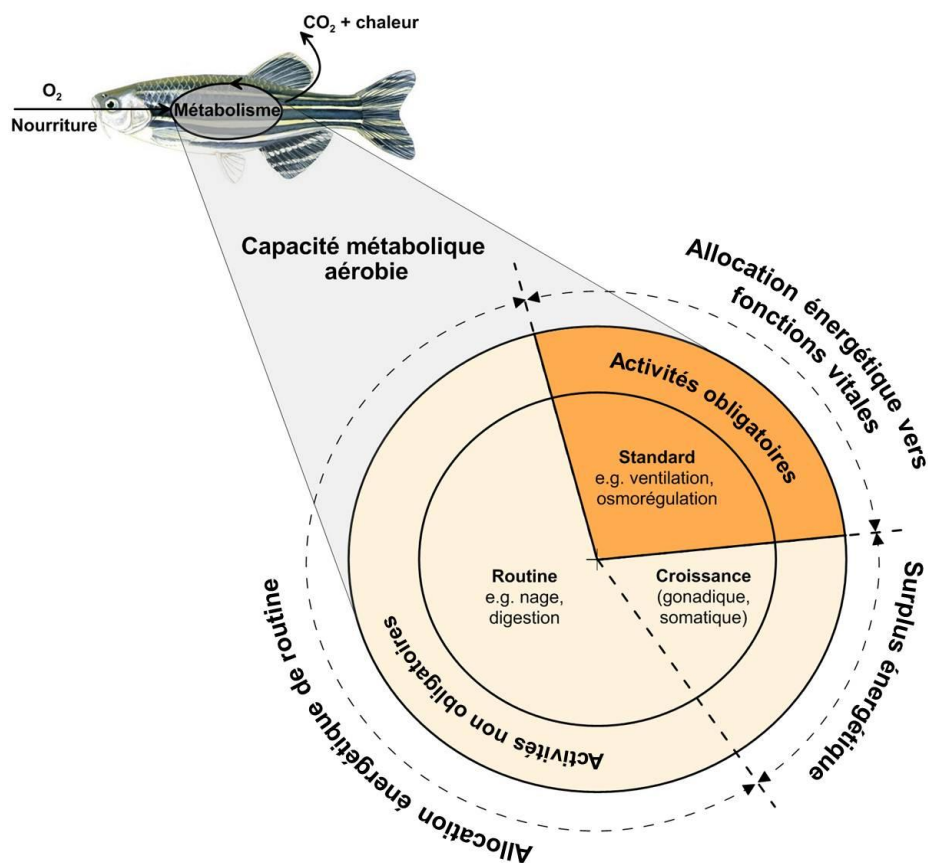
$CO_2$ + chaleur

$O_2$

Nourriture

Métabolisme

Capacité métabolique aérobie

Allocation énergétique vers fonctions vitales

Activités obligatoires

Standard
e.g. ventilation, osmorégulation

Routine
e.g. nage, digestion

Croissance
(gonadique, somatique)

Activités non obligatoires

Surplus énergétique

Allocation énergétique de routine